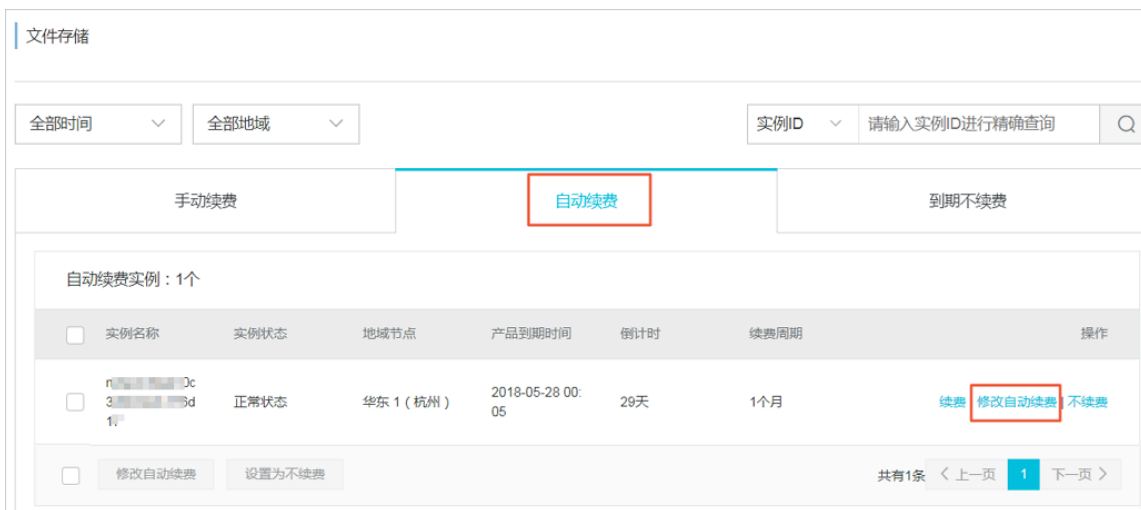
文件存储

全部时间 全部地域 实例ID 请输入实例ID进行精确查询

手动续费 自动续费 到期不续费

自动续费实例：1个

| 实例名称 | 实例状态 | 地域节点 | 产品到期时间 | 倒计时 | 续费周期 | 操作 |
|---|---|---|---|---|---|---|
| n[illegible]0c 3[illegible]6d 1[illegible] | 正常状态 | 华东 1（杭州） | 2018-05-28 00:05 | 29天 | 1个月 | 续费 修改自动续费 不续费 |

修改自动续费 设置为不续费

共有1条 上一页 1 下一页